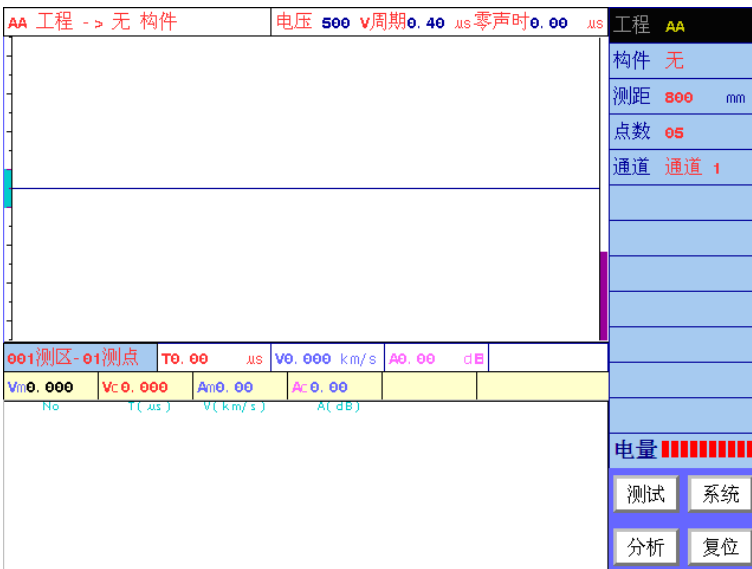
AA 工程 -> 无 构件

电压 500 V周期0.40 μs零声时0.00 μs

001测区-01测点 | T0.00 μs | V0.000 km/s | A0.00 dB

Vm0.000 | Vc0.000 | Am0.00 | Ac0.00

No T(μs) V(km/s) A(dB)

工程 AA

构件 无

测距 800 mm

点数 05

通道 通道 1

电量

测试

系统

分析

复位